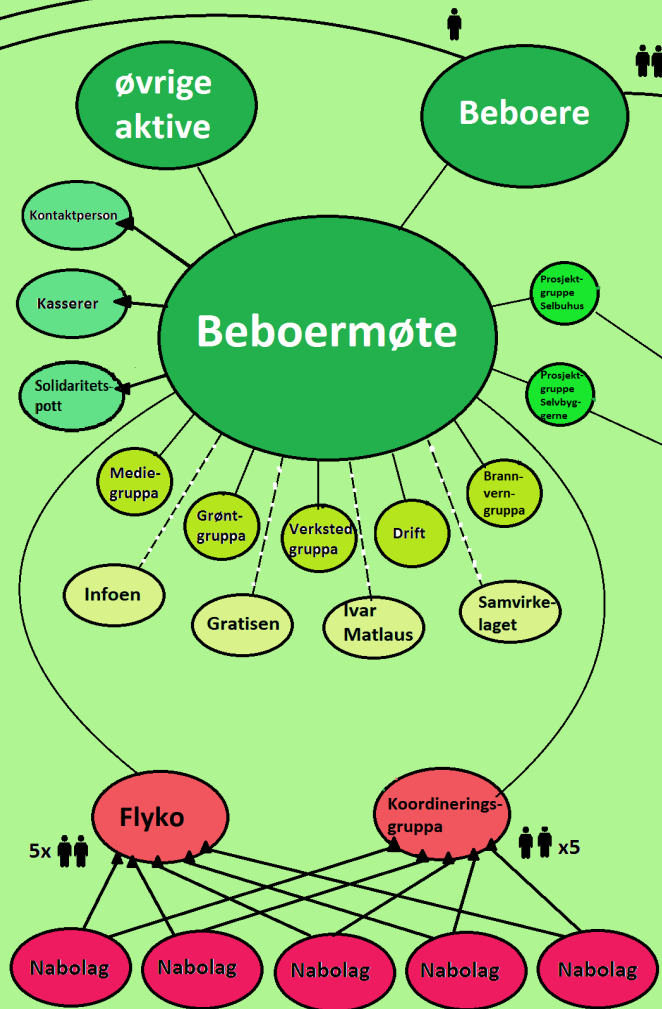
øvrige aktive

Beboere

Kontaktperson

Kasserer

Solidaritets-pott

Beboermøte

Prosjekt-gruppe Selbuhus

Prosjekt-gruppe Selvbyg-gerne

Medie-gruppa

Grønt-gruppa

Verksted gruppa

Drift

Brann-vern-gruppa

Infoen

Gratisen

Ivar Matlaus

Samvirke-laget

Flyko

Koordinerings-gruppa

5x

x5

Nabolag

Nabolag

Nabolag

Nabolag

Nabolag